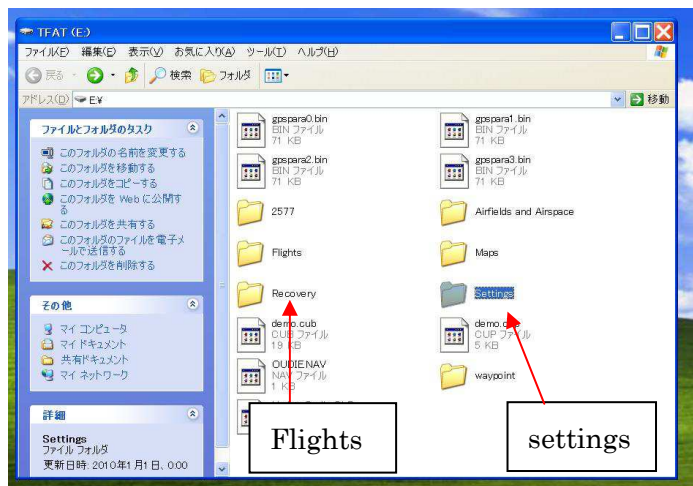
TFAT (E:)

ファイル(F) 編集(E) 表示(V) お気に入り(A) ツール(T) ヘルプ(H)

戻る 検索 フォルダ

アドレス(D) E:¥ 移動

ファイルとフォルダのタスク

このフォルダの名前を変更する
このフォルダを移動する
このフォルダをコピーする
このフォルダを Web に公開する
このフォルダを共有する
このフォルダのファイルを電子メールで送信する
このフォルダを削除する

その他

マイ コンピュータ
マイ ドキュメント
共有ドキュメント
マイ ネットワーク

詳細

Settings
ファイル フォルダ
更新日時: 2010年1月1日, 0:00

gpspara0.bin
BIN ファイル
71 KB

gpspara1.bin
BIN ファイル
71 KB

gpspara2.bin
BIN ファイル
71 KB

gpspara3.bin
BIN ファイル
71 KB

2577

Airfields and Airspace

Flights

Maps

Recovery

Settings

demo.cub
CUB ファイル
19 KB

demo.c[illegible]
CUP ファイル
5 KB

OUDIE.NAV
NAV ファイル
1 KB

waypoint

Flights

settings